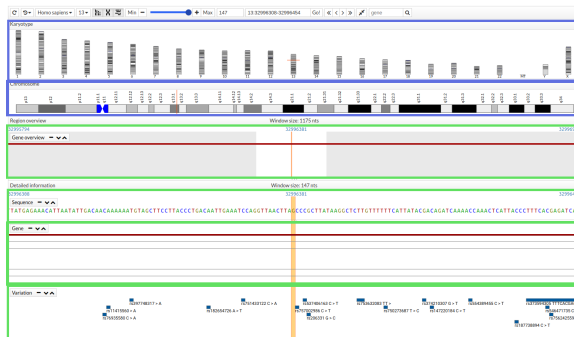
Homo sapiens ▾ 13 ▾ Min Max 147 13:32996306-32996484 Go! gene

Karyotype

Chromosome

Region overview
Window size: 1175 nts
32995794 32996381

Gene overview

Detailed information
Window size: 147 nts
32996308 32996381

Sequence
TATGAGAAACATTAATATTGACAACAAAAAATGTAGCTTCCTTACCCTGACATTGAAATCCAGGTTAACTTAGCCCGCTTATAAGGCTCTTGTTTTTCATTATACGACAGATCAAAACCAAACTCATTACCCTTTCACGACATC

Gene

Variation
rs2971198317 T > A
rs71415669 > A
rs75035500 C > A
rs182654726 A > T
rs791433122 C > A
rs337456743 C > T
rs757057966 C > T
rs298991 G > A
rs788633063 T >
rs76027568T T > C
rs745210037 G > T
rs747220184 C > T
rs554369485 C > T
rs394706...
rs18773689 C > T